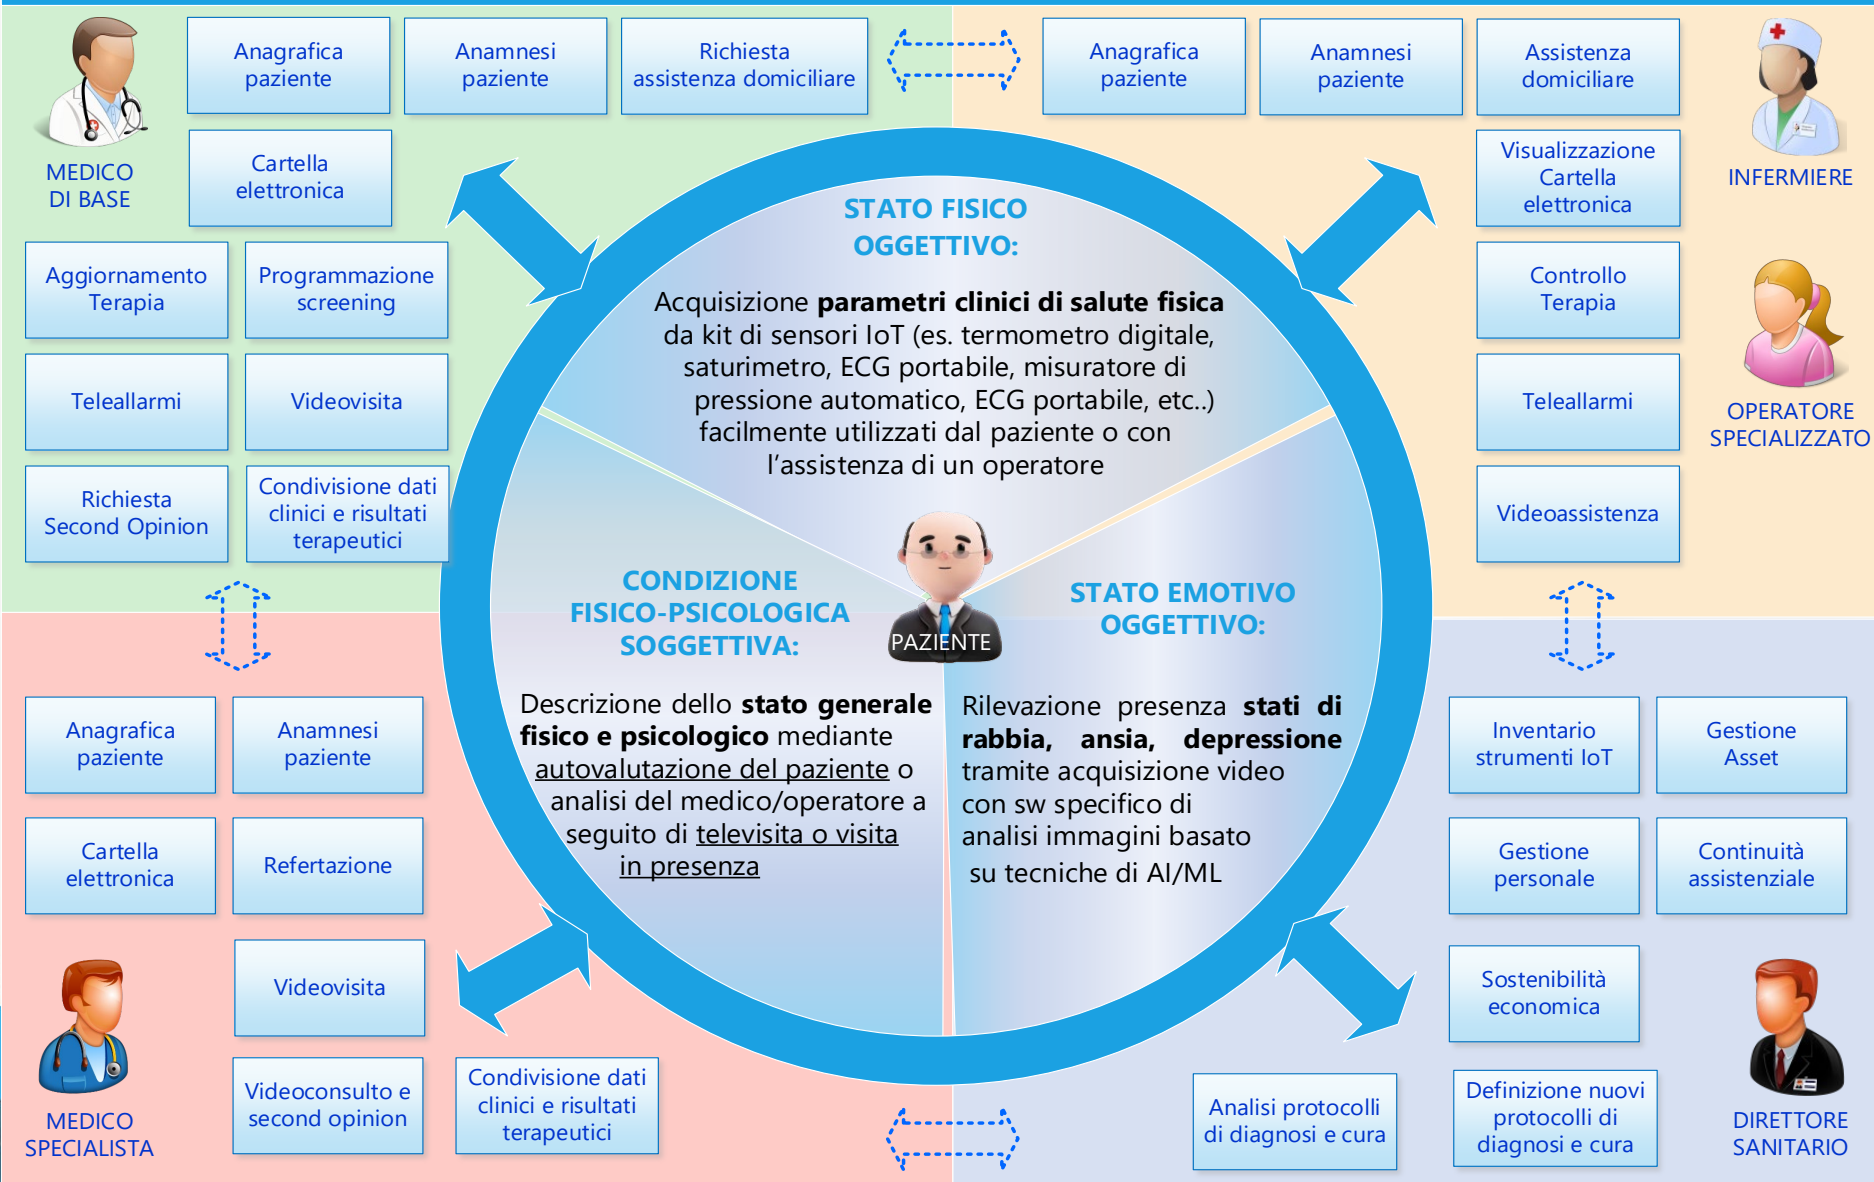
MEDICO DI BASE

Anagrafica paziente

Anamnesi paziente

Richiesta assistenza domiciliare

Cartella elettronica

Aggiornamento Terapia

Programmazione screening

Teleallarmi

Videovisita

Richiesta Second Opinion

Condivisione dati clinici e risultati terapeutici

Anagrafica paziente

Anamnesi paziente

Assistenza domiciliare

INFERMIERE

Visualizzazione Cartella elettronica

Controllo Terapia

Teleallarmi

Videoassistenza

OPERATORE SPECIALIZZATO

STATO FISICO OGGETTIVO:

Acquisizione **parametri clinici di salute fisica** da kit di sensori IoT (es. termometro digitale, saturimetro, ECG portabile, misuratore di pressione automatico, ECG portabile, etc..) facilmente utilizzati dal paziente o con l'assistenza di un operatore

PAZIENTE

CONDIZIONE FISICO-PSICOLOGICA SOGGETTIVA:

Descrizione dello **stato generale fisico e psicologico** mediante autovalutazione del paziente o analisi del medico/operatore a seguito di televisita o visita in presenza

STATO EMOTIVO OGGETTIVO:

Rilevazione presenza **stati di rabbia, ansia, depressione** tramite acquisizione video con sw specifico di analisi immagini basato su tecniche di AI/ML

Anagrafica paziente

Anamnesi paziente

Cartella elettronica

Refertazione

Videovisita

MEDICO SPECIALISTA

Videoconsulto e second opinion

Condivisione dati clinici e risultati terapeutici

Inventario strumenti IoT

Gestione Asset

Gestione personale

Continuità assistenziale

Sostenibilità economica

Analisi protocolli di diagnosi e cura

Definizione nuovi protocolli di diagnosi e cura

DIRETTORE SANITARIO